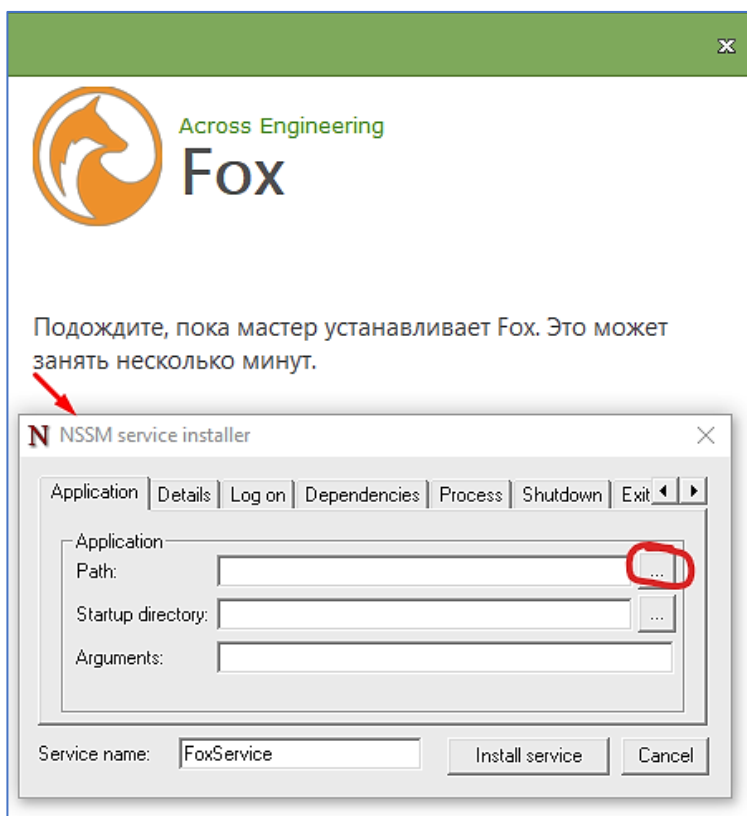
Across Engineering
Fox

Подождите, пока мастер устанавливает Fox. Это может занять несколько минут.

N NSSM service installer

Application | Details | Log on | Dependencies | Process | Shutdown | Exit

Application
Path: ...
Startup directory: ...
Arguments:

Service name: FoxService
Install service
Cancel